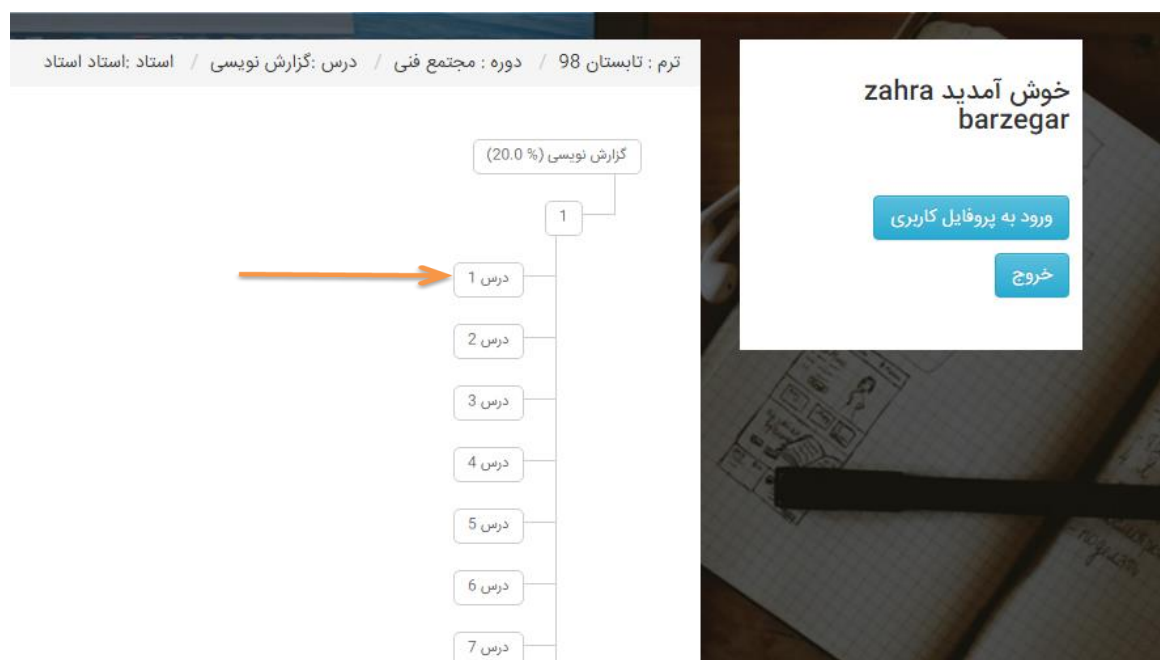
خوش آمدید zahra barzegar

ورود به پروفایل کاربری

خروج

ترم : تابستان 98 / دوره : مجتمع فنی / درس :گزارش نویسی / استاد :استاد استاد

گزارش نویسی (% 20.0)

1

درس 1

درس 2

درس 3

درس 4

درس 5

درس 6

درس 7